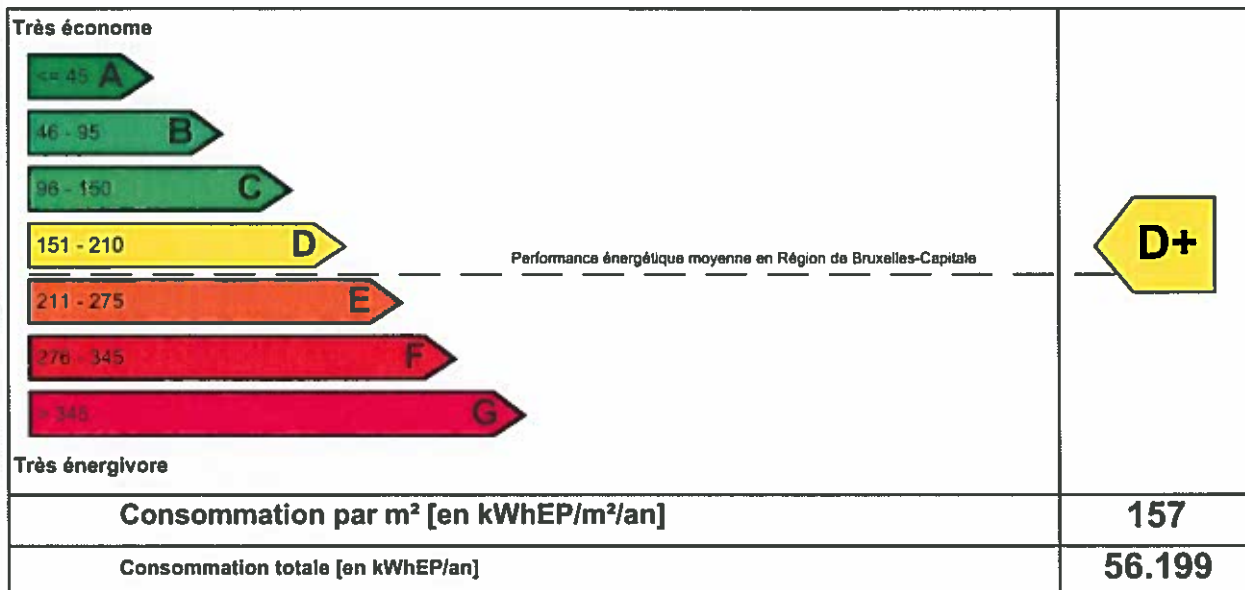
Très économe

<= 45 A

46 - 95 B

96 - 150 C

151 - 210 D

Performance énergétique moyenne en Région de Bruxelles-Capitale

211 - 275 E

276 - 345 F

> 345 G

Très énergivore

D+

| Consommation par m² [en kWhEP/m²/an] | 157 |
|---|---|
| Consommation totale [en kWhEP/an] | 56.199 |